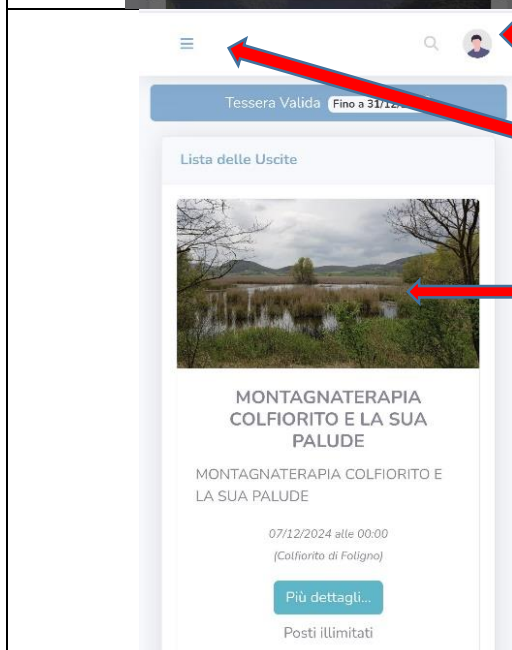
Tessera Valida Fino a 31/12/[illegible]

Lista delle Uscite

MONTAGNATERAPIA COLFIORITO E LA SUA PALUDE

MONTAGNATERAPIA COLFIORITO E LA SUA PALUDE

07/12/2024 alle 00:00

(Colfiorito di Foligno)

Più dettagli...

Posti illimitati